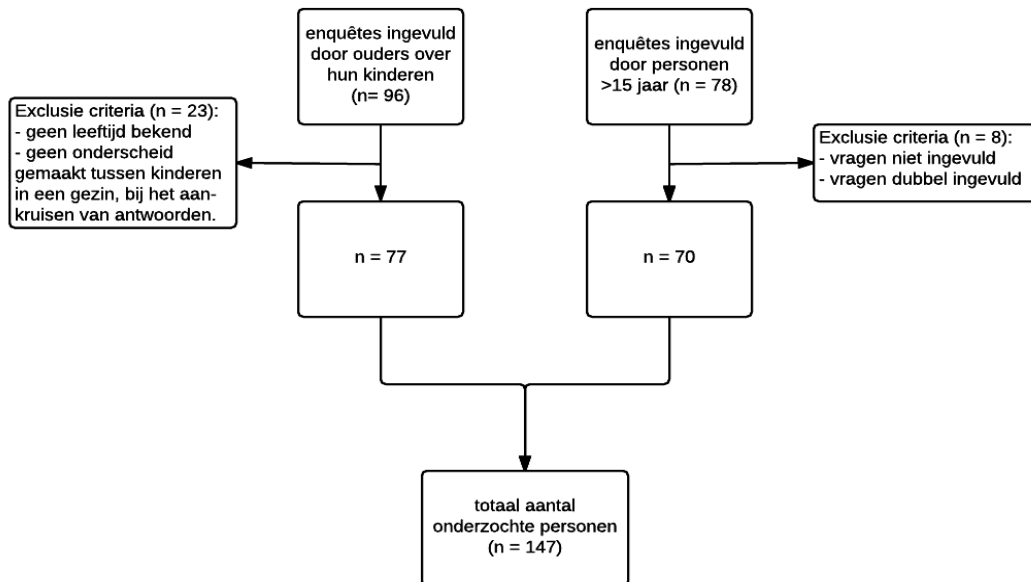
enquêtes ingevuld door ouders over hun kinderen (n= 96)

enquêtes ingevuld door personen >15 jaar (n = 78)

Exclusie criteria (n = 23):
- geen leeftijd bekend
- geen onderscheid gemaakt tussen kinderen in een gezin, bij het aankruisen van antwoorden.

Exclusie criteria (n = 8):
- vragen niet ingevuld
- vragen dubbel ingevuld

n = 77

n = 70

totaal aantal onderzochte personen (n = 147)